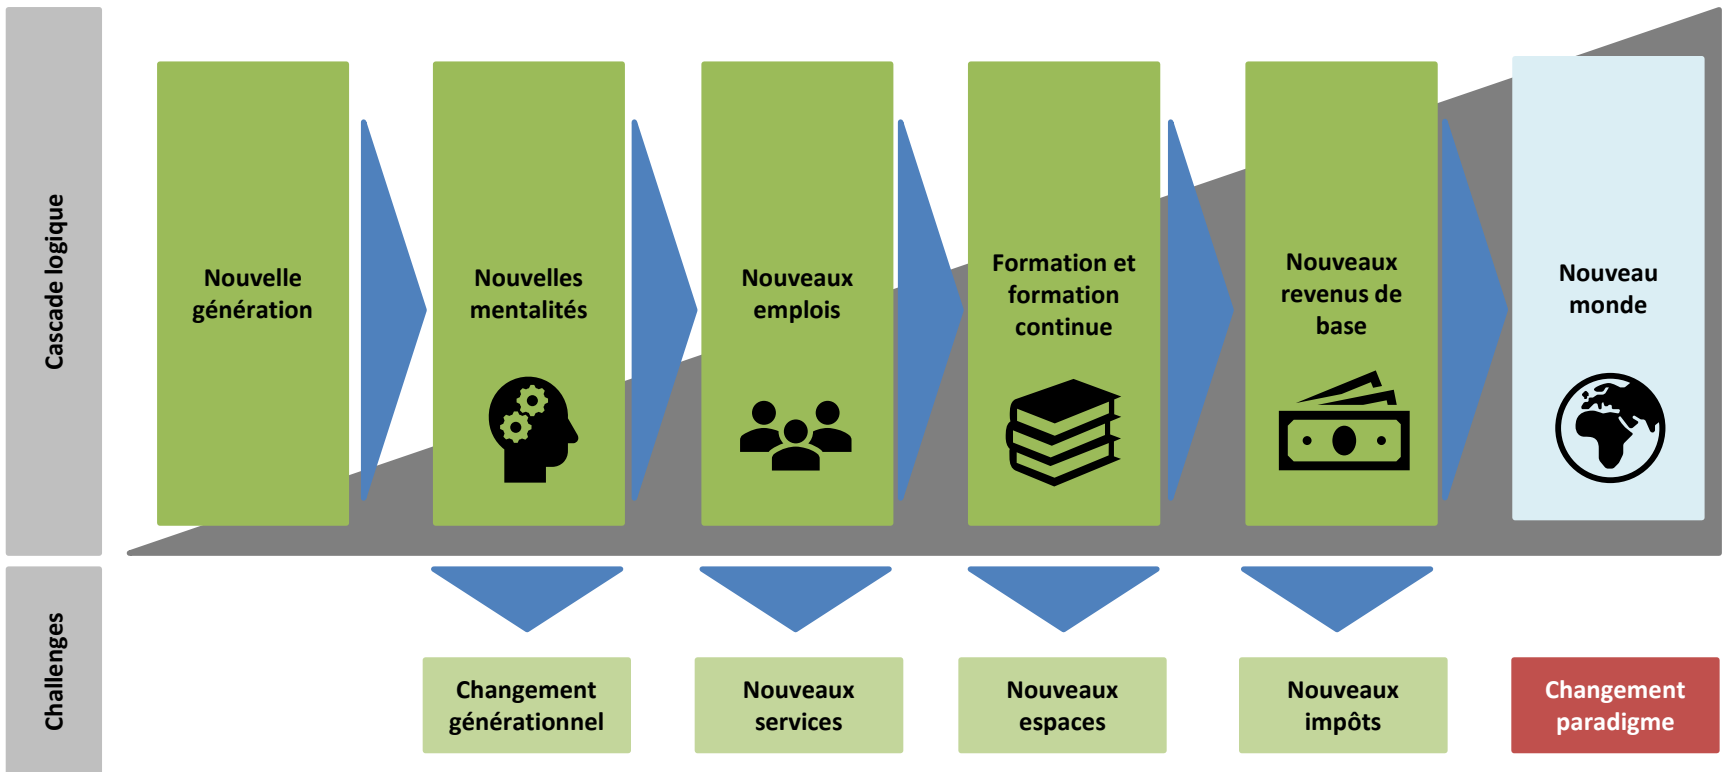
Cascade logique

Nouvelle génération

Nouvelles mentalités

Nouveaux emplois

Formation et formation continue

Nouveaux revenus de base

Nouveau monde

Challenges

Changement générationnel

Nouveaux services

Nouveaux espaces

Nouveaux impôts

Changement paradigme